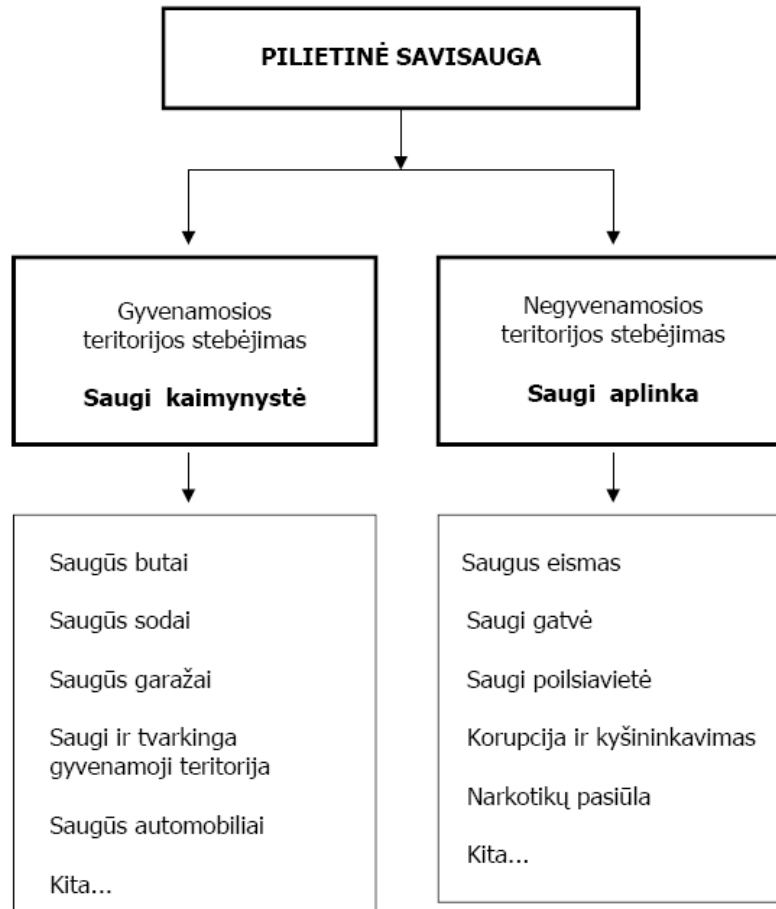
PILIETINĖ SAVISAUGA

Gyvenamosios teritorijos stebėjimas

Saugi kaimynystė

Saugūs butai

Saugūs sodai

Saugūs garažai

Saugi ir tvarkinga gyvenamoji teritorija

Saugūs automobiliai

Kita...

Negyvenamosios teritorijos stebėjimas

Saugi aplinka

Saugus eismas

Saugi gatvė

Saugi poilsiavietė

Korupcija ir kyšininkavimas

Narkotikų pasiūla

Kita...